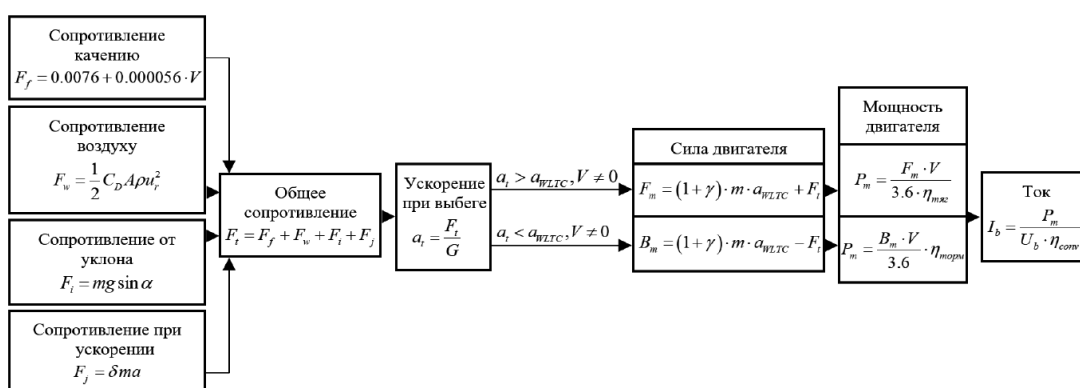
Сопротивление качению
$F_f = 0.0076 + 0.000056 \cdot V$

Сопротивление воздуху
$F_w = \frac{1}{2} C_D A \rho u_r^2$

Сопротивление от уклона
$F_i = mg \sin\alpha$

Сопротивление при ускорении
$F_j = \delta ma$

Общее сопротивление
$F_t = F_f + F_w + F_i + F_j$

Ускорение при выбеге
$a_t = \frac{F_t}{G}$

$a_t > a_{WLTC}, V \neq 0$

$a_t < a_{WLTC}, V \neq 0$

Сила двигателя

$F_m = (1+\gamma) \cdot m \cdot a_{WLTC} + F_t$

$B_m = (1+\gamma) \cdot m \cdot a_{WLTC} - F_t$

Мощность двигателя

$P_m = \frac{F_m \cdot V}{3.6 \cdot \eta_{тяг}}$

$P_m = \frac{B_m \cdot V}{3.6} \cdot \eta_{торм}$

Ток
$I_b = \frac{P_m}{U_b \cdot \eta_{conv}}$